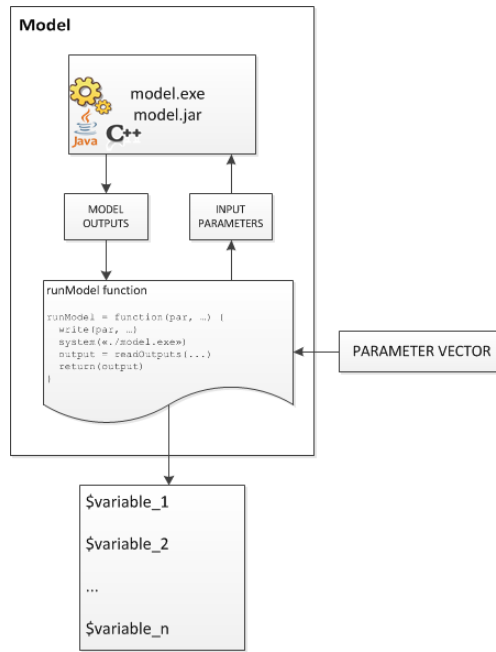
Model

model.exe
model.jar

Java C++

MODEL OUTPUTS

INPUT PARAMETERS

runModel function

runModel = function(par, …) {
write(par, …)
system(«./model.exe»)
output = readOutputs(...)
return(output)
}

PARAMETER VECTOR

$variable_1

$variable_2

...

$variable_n